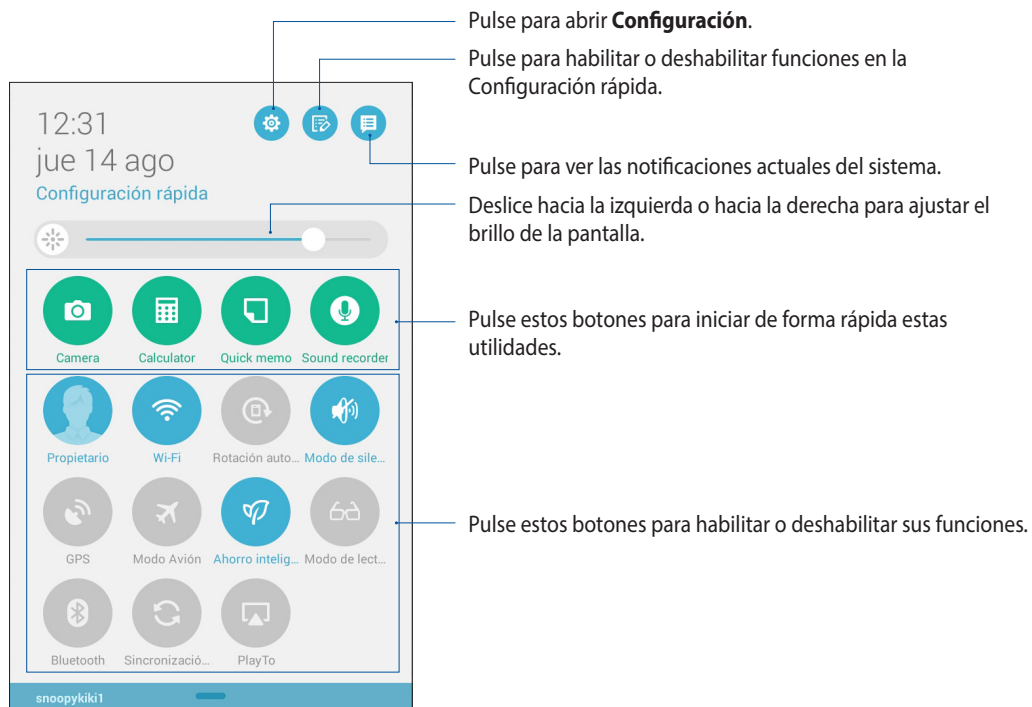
12:31
jue 14 ago
Configuración rápida

Pulse para abrir **Configuración**.

Pulse para habilitar o deshabilitar funciones en la Configuración rápida.

Pulse para ver las notificaciones actuales del sistema.

Deslice hacia la izquierda o hacia la derecha para ajustar el brillo de la pantalla.

Camera
Calculator
Quick memo
Sound recorder

Pulse estos botones para iniciar de forma rápida estas utilidades.

Propietario
Wi-Fi
Rotación auto...
Modo de sile...
GPS
Modo Avión
Ahorro intelig...
Modo de lect...
Bluetooth
Sincronizació...
PlayTo

Pulse estos botones para habilitar o deshabilitar sus funciones.

snoopykiki1